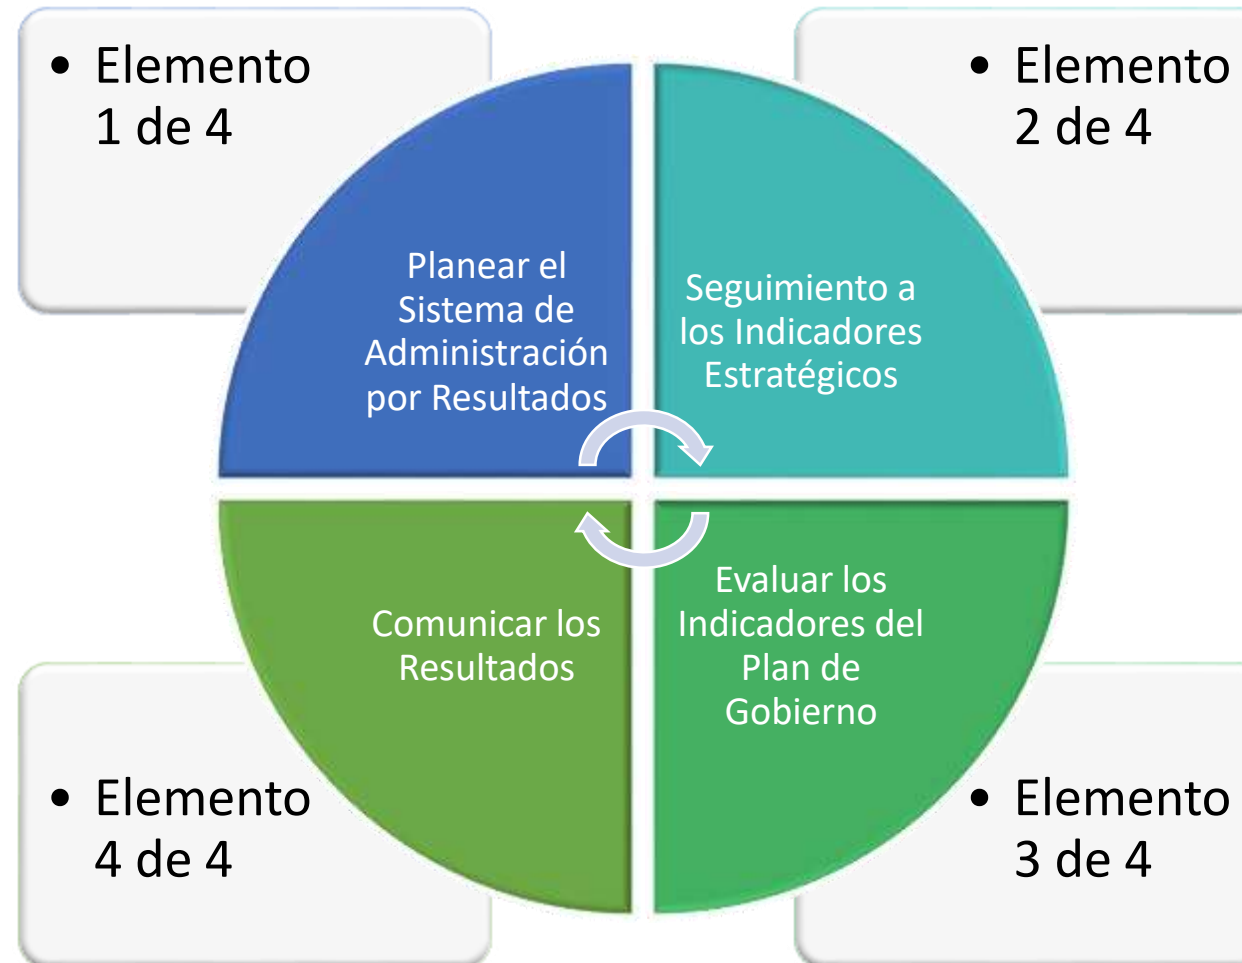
• Elemento 1 de 4

• Elemento 2 de 4

Planear el Sistema de Administración por Resultados

Seguimiento a los Indicadores Estratégicos

Comunicar los Resultados

Evaluar los Indicadores del Plan de Gobierno

• Elemento 4 de 4

• Elemento 3 de 4